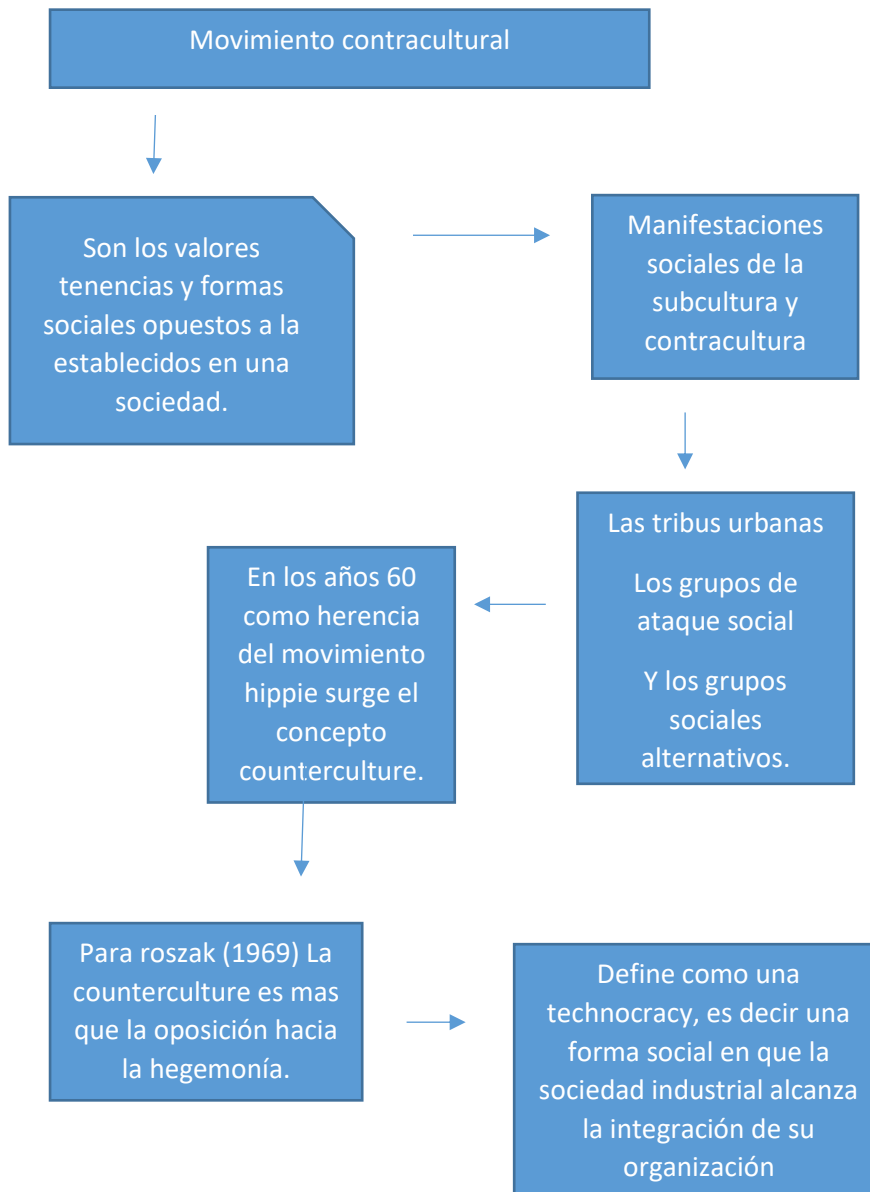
Movimiento contracultural

Son los valores tenencias y formas sociales opuestos a la establecidos en una sociedad.

Manifestaciones sociales de la subcultura y contracultura

Las tribus urbanas

Los grupos de ataque social

Y los grupos sociales alternativos.

En los años 60 como herencia del movimiento hippie surge el concepto counterculture.

Para roszak (1969) La counterculture es mas que la oposición hacia la hegemonía.

Define como una technocracy, es decir una forma social en que la sociedad industrial alcanza la integración de su organización